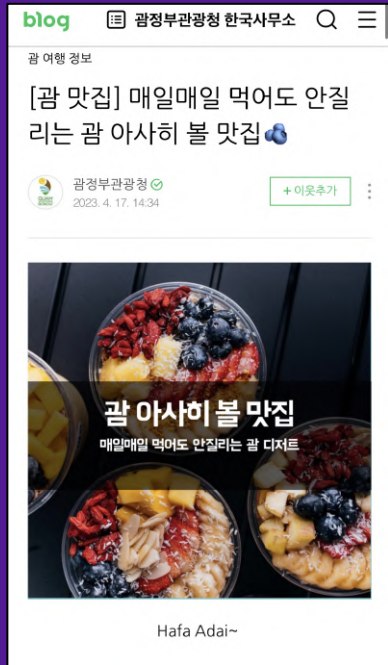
blog

괌정부관광청 한국사무소

괌 여행 정보

[괌 맛집] 매일매일 먹어도 안질리는 괌 아사히 볼 맛집

괌정부관광청
2023. 4. 17. 14:34

+ 이웃추가

괌 아사히 볼 맛집
매일매일 먹어도 안질리는 괌 디저트

Hafa Adai~